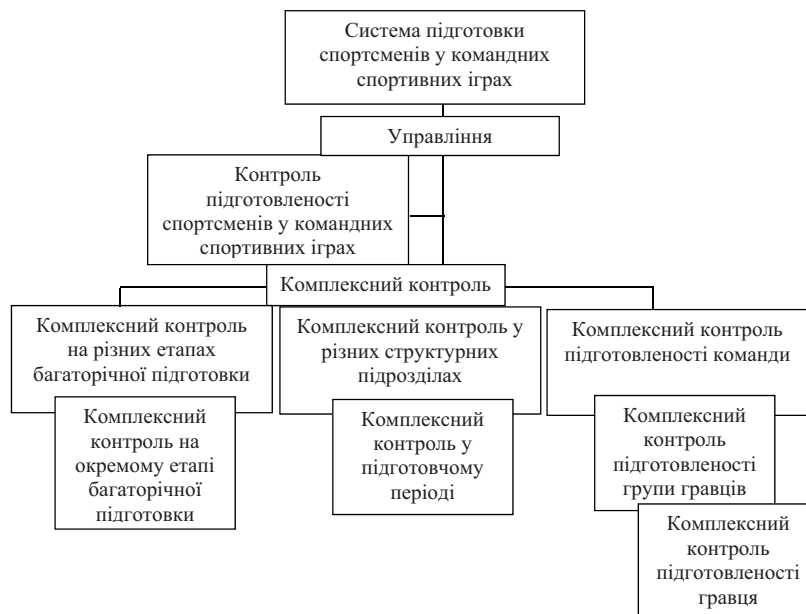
Система підготовки спортсменів у командних спортивних іграх

Управління

Контроль підготовленості спортсменів у командних спортивних іграх

Комплексний контроль

Комплексний контроль на різних етапах багаторічної підготовки

Комплексний контроль на окремому етапі багаторічної підготовки

Комплексний контроль у різних структурних підрозділах

Комплексний контроль у підготовчому періоді

Комплексний контроль підготовленості команди

Комплексний контроль підготовленості групи гравців

Комплексний контроль підготовленості гравця